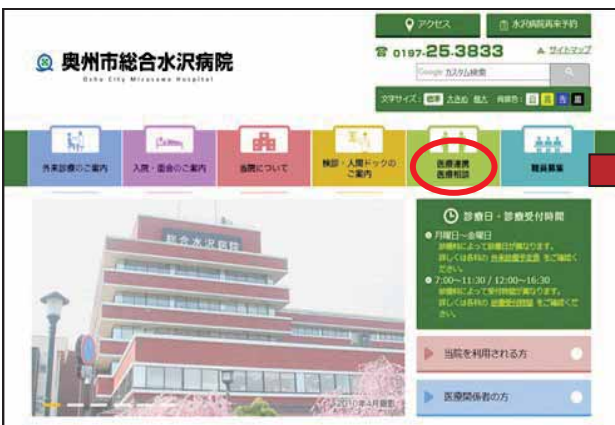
奥州市総合水沢病院
Oshu City Mizusawa Hospital

アクセス
水沢病院再来予約
0197-25-3833
サイトマップ
Google カスタム検索
文字サイズ：標準 大きめ 拡大　背景色：白 黄 青 黒

外来診療のご案内
入院・面会のご案内
当院について
検診・人間ドックのご案内
医療連携
医療相談
職員募集

総合水沢病院

診療日・診療受付時間
● 月曜日～金曜日
診療科によって診療日が異なります。
詳しくは各科の 外来診療予定表 をご確認ください。
● 7:00～11:30 / 12:00～16:30
診療科によって受付時間が異なります。
詳しくは各科の 診療受付時間 をご確認ください。

当院を利用される方

医療関係者の方

2010年4月撮影